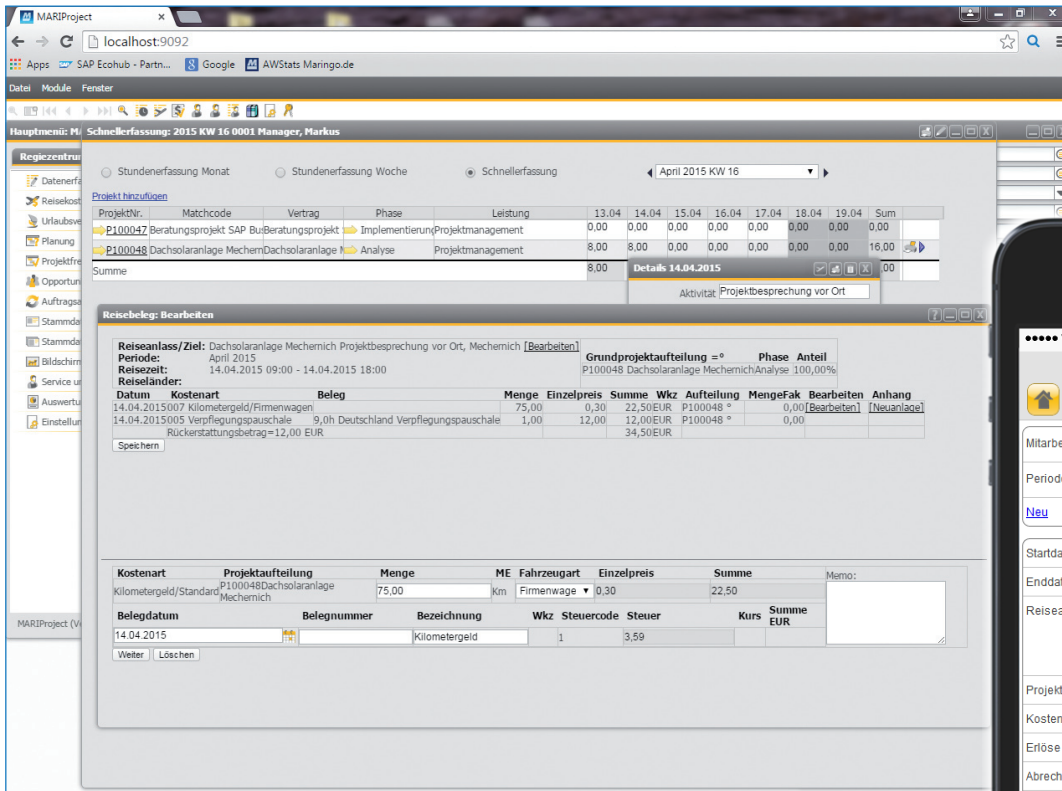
MARIProject ×

localhost:9092

Apps SAP Ecohub - Partn... Google AWStats Maringo.de

Datei Module Fenster

Hauptmenü: MA Schnellerfassung: 2015 KW 16 0001 Manager, Markus

Regiezentru

Datenerfa
Reisekost
Urlaubsve
Planung
Projektfre
Opportun
Auftragsa
Stammda
Stammda
Bildschirm
Service u
Auswertu
Einstellun

MARIProject (V

Stundenerfassung Monat Stundenerfassung Woche Schnellerfassung April 2015 KW 16

Projekt hinzufügen

| ProjektNr. | Matchcode | Vertrag | Phase | Leistung | 13.04 | 14.04 | 15.04 | 16.04 | 17.04 | 18.04 | 19.04 | Sum |
|---|---|---|---|---|---|---|---|---|---|---|---|---|
| P100047 | Beratungsprojekt SAP Bu | Beratungsprojekt | Implementierung | Projektmanagement | 0,00 | 0,00 | 0,00 | 0,00 | 0,00 | 0,00 | 0,00 | 0,00 |
| P100048 | Dachsolaranlage Mechern | Dachsolaranlage M | Analyse | Projektmanagement | 8,00 | 8,00 | 0,00 | 0,00 | 0,00 | 0,00 | 0,00 | 16,00 |
| Summe | | | | | 8,00 | | | | | | | ,00 |

Details 14.04.2015
Aktivität Projektbesprechung vor Ort

Reisebeleg: Bearbeiten

Reiseanlass/Ziel: Dachsolaranlage Mechernich Projektbesprechung vor Ort, Mechernich [Bearbeiten]
Periode: April 2015
Reisezeit: 14.04.2015 09:00 - 14.04.2015 18:00
Reiseländer:

Grundprojektaufteilung =° Phase Anteil
P100048 Dachsolaranlage Mechernich Analyse 100,00%

| Datum | Kostenart | Beleg | Menge | Einzelpreis | Summe | Wkz | Aufteilung | MengeFak | Bearbeiten | Anhang |
|---|---|---|---|---|---|---|---|---|---|---|
| 14.04.2015 | 007 Kilometergeld/Firmenwagen | | 75,00 | 0,30 | 22,50 | EUR | P100048 ° | 0,00 | [Bearbeiten] | [Neuanlage] |
| 14.04.2015 | 005 Verpflegungspauschale | 9,0h Deutschland Verpflegungspauschale | 1,00 | 12,00 | 12,00 | EUR | P100048 ° | 0,00 | | |
| | Rückerstattungsbetrag=12,00 EUR | | | | 34,50 | EUR | | | | |

Speichern

| Kostenart | Projektaufteilung | Menge | ME | Fahrzeugart | Einzelpreis | Summe |
|---|---|---|---|---|---|---|
| Kilometergeld/Standard | P100048Dachsolaranlage Mechernich | 75,00 | Km | Firmenwage | 0,30 | 22,50 |

Memo:

| Belegdatum | Belegnummer | Bezeichnung | Wkz | Steuercode | Steuer | Kurs | Summe EUR |
|---|---|---|---|---|---|---|---|
| 14.04.2015 | | Kilometergeld | | 1 | 3,59 | | |

Weiter Löschen

Mitarbe
Period
Neu
Startda
Enddat
Reisea
Projekt
Kosten
Erlöse
Abrech